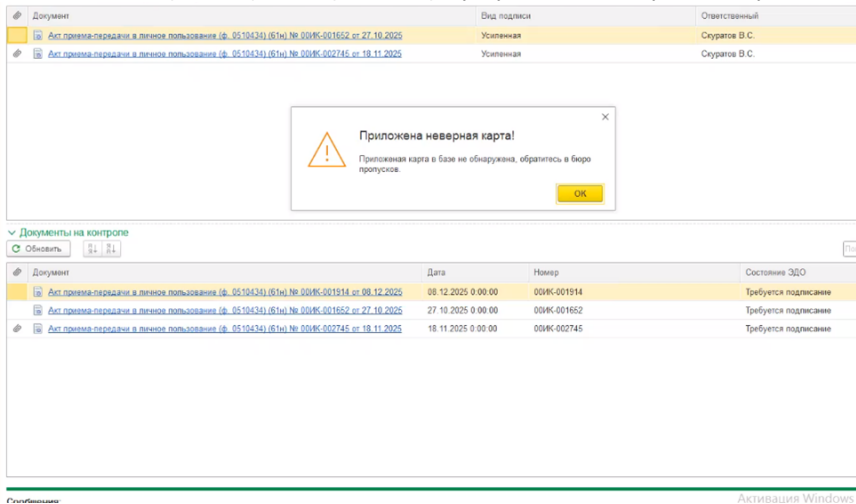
| | Документ | Вид подписи | Ответственный |
|---|---|---|---|
| | Акт приема-передачи в личное пользование (ф. 0510434) (61н) № 00ИК-001652 от 27.10.2025 | Усиленная | Скуратов В.С. |
| | Акт приема-передачи в личное пользование (ф. 0510434) (61н) № 00ИК-002745 от 18.11.2025 | Усиленная | Скуратов В.С. |

Приложена неверная карта!

Приложена карта в базе не обнаружена, обратитесь в бюро пропусков.

OK

Документы на контроле

Обновить

| | Документ | Дата | Номер | Состояние ЭДО |
|---|---|---|---|---|
| | Акт приема-передачи в личное пользование (ф. 0510434) (61н) № 00ИК-001914 от 08.12.2025 | 08.12.2025 0:00:00 | 00ИК-001914 | Требуется подписание |
| | Акт приема-передачи в личное пользование (ф. 0510434) (61н) № 00ИК-001652 от 27.10.2025 | 27.10.2025 0:00:00 | 00ИК-001652 | Требуется подписание |
| | Акт приема-передачи в личное пользование (ф. 0510434) (61н) № 00ИК-002745 от 18.11.2025 | 18.11.2025 0:00:00 | 00ИК-002745 | Требуется подписание |

Сообщения:

Активация Windows